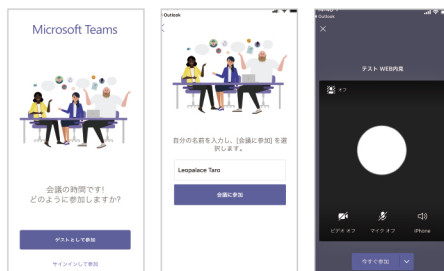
Microsoft Teams

会議の時間です!
どのように参加しますか?

ゲストとして参加

サインインして参加

Outlook

自分の名前を入力し、[会議に参加] を選択します。

Leopalace Taro

会議に参加

Outlook

テスト WEB内見

オフ

ビデオ オフ

マイク オフ

iPhone

今すぐ参加